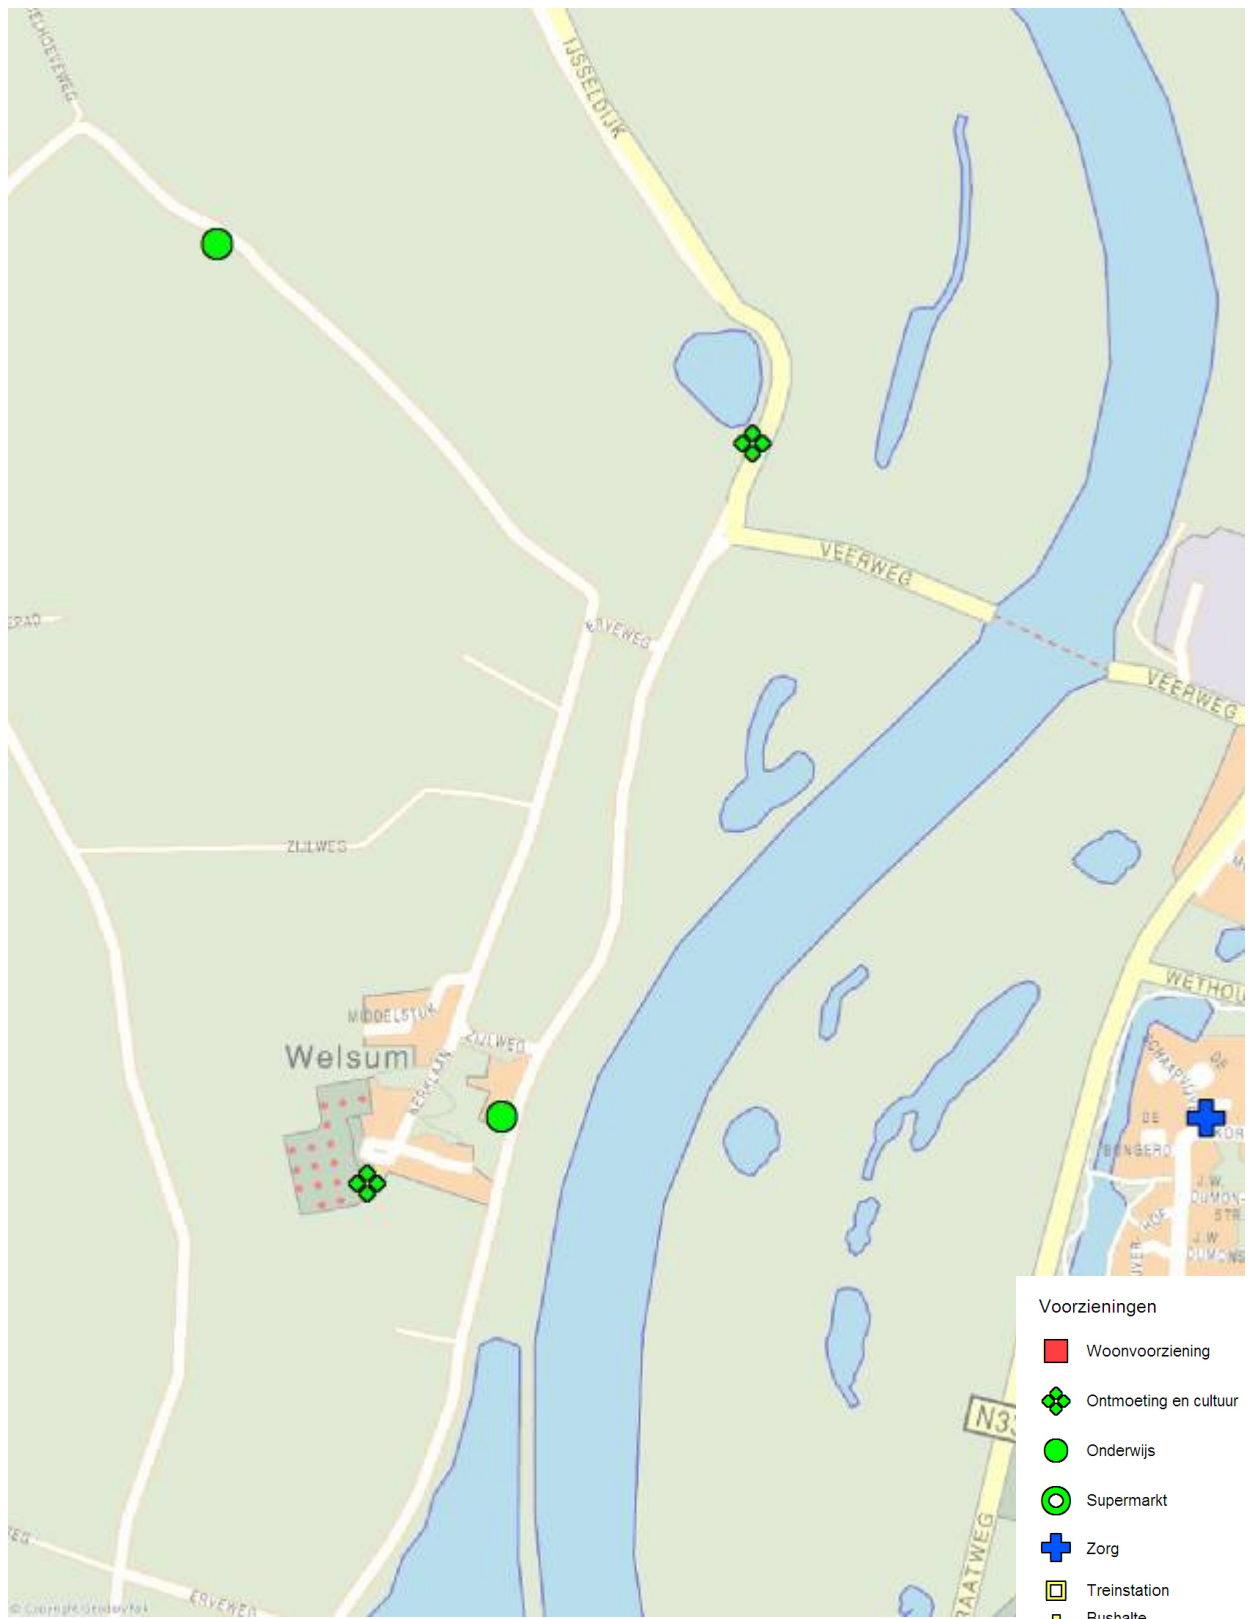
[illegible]EWEG
IJSSELDIJK
VEERWEG
VEERWEG
ERVEWEG
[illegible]RAD
ZIJLWEG
MIDDELSTUK
Welsum
ZIJLWEG
KERKLAAN
WETHOU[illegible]
SCHAAPWEI
DE
DE BONGERD
KOR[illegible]
J.W. DUMON-STR.
J.W. DUMONS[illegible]
HOF
N33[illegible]
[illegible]RAATWEG
ERVEWEG
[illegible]EG
© Copyright Geodan/Falk

Voorzieningen
Woonvoorziening
Ontmoeting en cultuur
Onderwijs
Supermarkt
Zorg
Treinstation
Bushalte